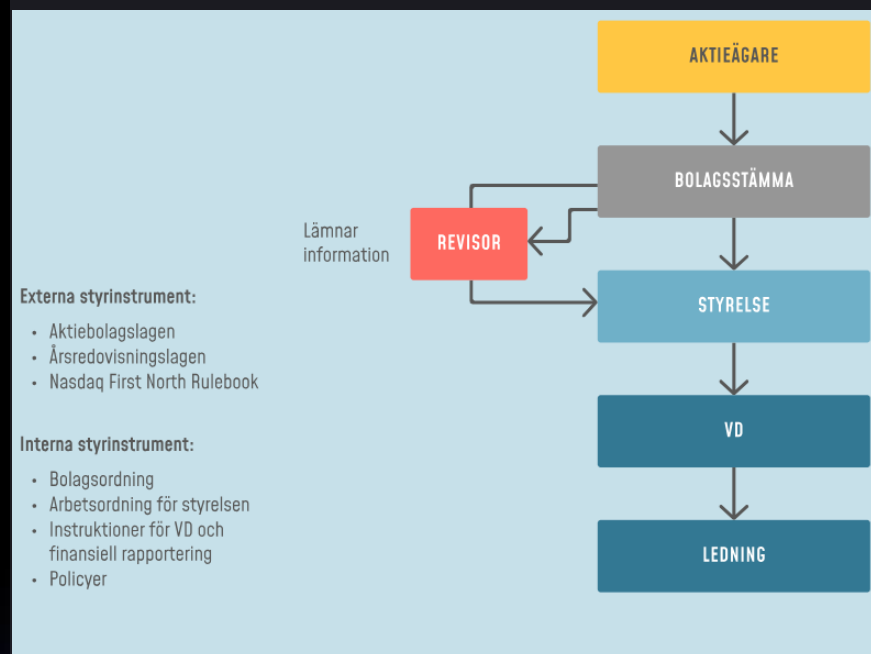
AKTIEÄGARE

BOLAGSSTÄMMA

Lämnar information

REVISOR

STYRELSE

VD

LEDNING

Externa styrinstrument:

- Aktiebolagslagen
- Årsredovisningslagen
- Nasdaq First North Rulebook

Interna styrinstrument:

- Bolagsordning
- Arbetsordning för styrelsen
- Instruktioner för VD och finansiell rapportering
- Policyer